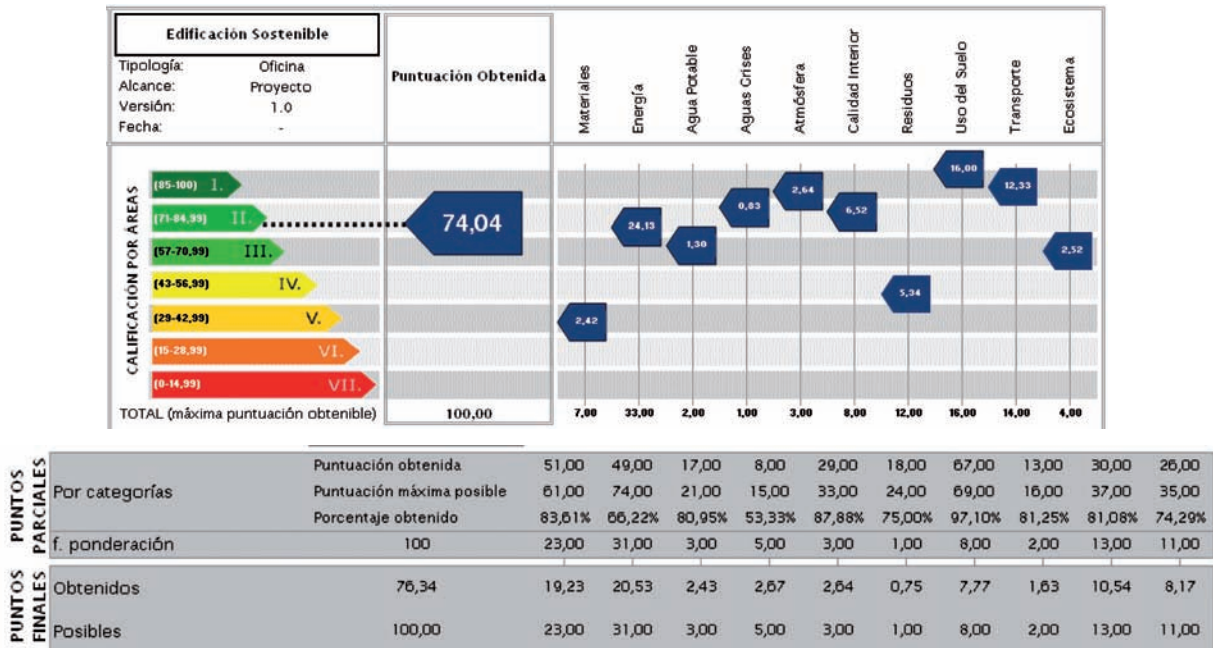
Edificación Sostenible

Tipología: Oficina
Alcance: Proyecto
Versión: 1.0
Fecha: -

Puntuación Obtenida

Materiales
Energía
Agua Potable
Aguas Grises
Atmósfera
Calidad Interior
Residuos
Uso del Suelo
Transporte
Ecosistema

CALIFICACIÓN POR ÁREAS

(85-100) I.
(71-84,99) II.
(57-70,99) III.
(43-56,99) IV.
(29-42,99) V.
(15-28,99) VI.
(0-14,99) VII.

74,04

2,42
24,13
1,30
0,83
2,64
6,52
5,34
16,00
12,33
2,52

TOTAL (máxima puntuación obtenible) 100,00 7,00 33,00 2,00 1,00 3,00 8,00 12,00 16,00 14,00 4,00

PUNTOS PARCIALES

| | | | | | | | | | | | |
|---|---|---|---|---|---|---|---|---|---|---|---|
| Por categorías | Puntuación obtenida | 51,00 | 49,00 | 17,00 | 8,00 | 29,00 | 18,00 | 67,00 | 13,00 | 30,00 | 26,00 |
| | Puntuación máxima posible | 61,00 | 74,00 | 21,00 | 15,00 | 33,00 | 24,00 | 69,00 | 16,00 | 37,00 | 35,00 |
| | Porcentaje obtenido | 83,61% | 66,22% | 80,95% | 53,33% | 87,88% | 75,00% | 97,10% | 81,25% | 81,08% | 74,29% |
| f. ponderación | 100 | 23,00 | 31,00 | 3,00 | 5,00 | 3,00 | 1,00 | 8,00 | 2,00 | 13,00 | 11,00 |

PUNTOS FINALES

| | | | | | | | | | | | |
|---|---|---|---|---|---|---|---|---|---|---|---|
| Obtenidos | 76,34 | 19,23 | 20,53 | 2,43 | 2,67 | 2,64 | 0,75 | 7,77 | 1,63 | 10,54 | 8,17 |
| Posibles | 100,00 | 23,00 | 31,00 | 3,00 | 5,00 | 3,00 | 1,00 | 8,00 | 2,00 | 13,00 | 11,00 |